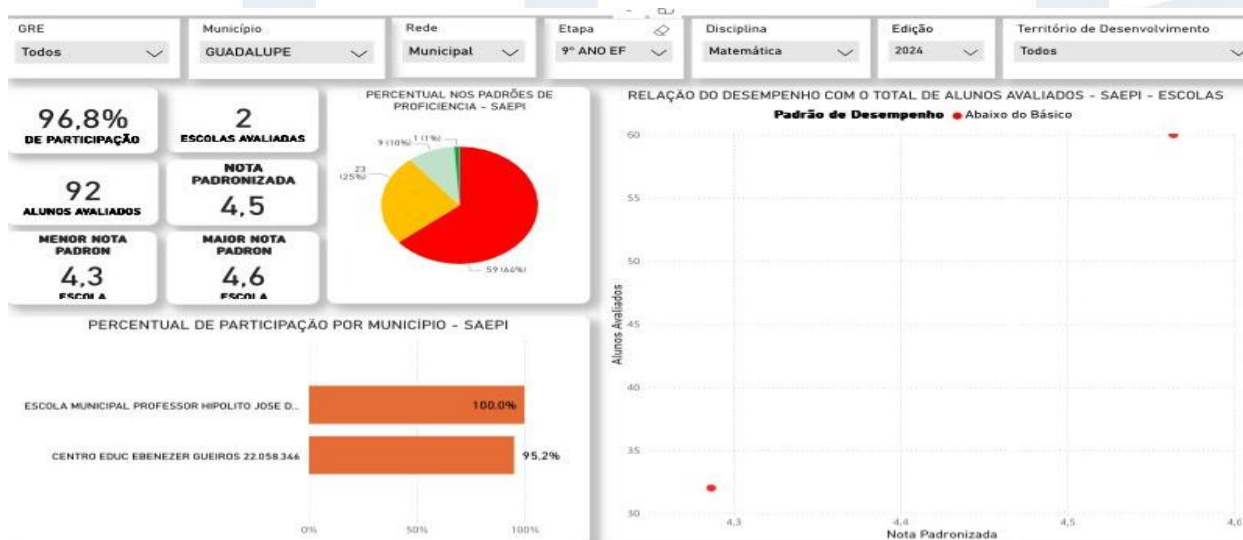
GRE
Todos

Município
GUADALUPE

Rede
Municipal

Etapa
9º ANO EF

Disciplina
Matemática

Edição
2024

Território de Desenvolvimento
Todos

96,8%
DE PARTICIPAÇÃO

2
ESCOLAS AVALIADAS

92
ALUNOS AVALIADOS

NOTA PADRONIZADA
4,5

MENOR NOTA PADRON
4,3
ESCOLA

MAIOR NOTA PADRON
4,6
ESCOLA

PERCENTUAL NOS PADRÕES DE PROFICIENCIA - SAEPI
9 (10%)
1 (1%)
23 (25%)
59 (64%)

RELAÇÃO DO DESEMPENHO COM O TOTAL DE ALUNOS AVALIADOS - SAEPI - ESCOLAS
Padrão de Desempenho ● Abaixo do Básico
60
55
50
45
40
35
30
Alunos Avaliados
4,3
4,4
4,5
4,6
Nota Padronizada

PERCENTUAL DE PARTICIPAÇÃO POR MUNICÍPIO - SAEPI
ESCOLA MUNICIPAL PROFESSOR HIPOLITO JOSE D...
100,0%
CENTRO EDUC EBENEZER GUEIROS 22.058.346
95,2%
0%
50%
100%